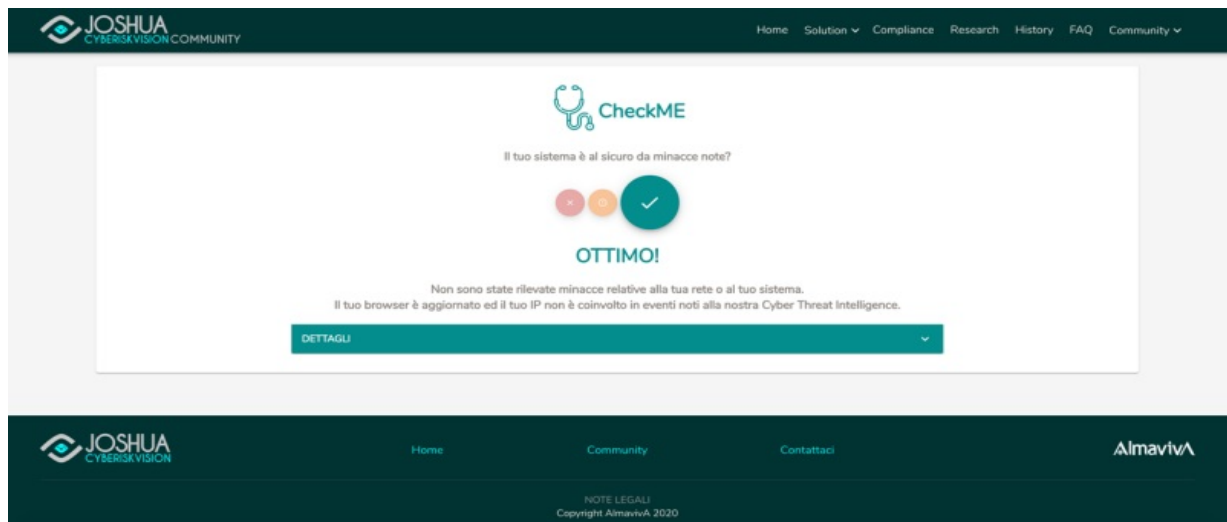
JOSHUA
CYBERISKVISION COMMUNITY

Home Solution Compliance Research History FAQ Community

CheckME

Il tuo sistema è al sicuro da minacce note?

OTTIMO!

Non sono state rilevate minacce relative alla tua rete o al tuo sistema.
Il tuo browser è aggiornato ed il tuo IP non è coinvolto in eventi noti alla nostra Cyber Threat Intelligence.

DETTAGLI

JOSHUA
CYBERISKVISION

Home Community Contattaci

AlmavivA

NOTE LEGALI
Copyright AlmavivA 2020